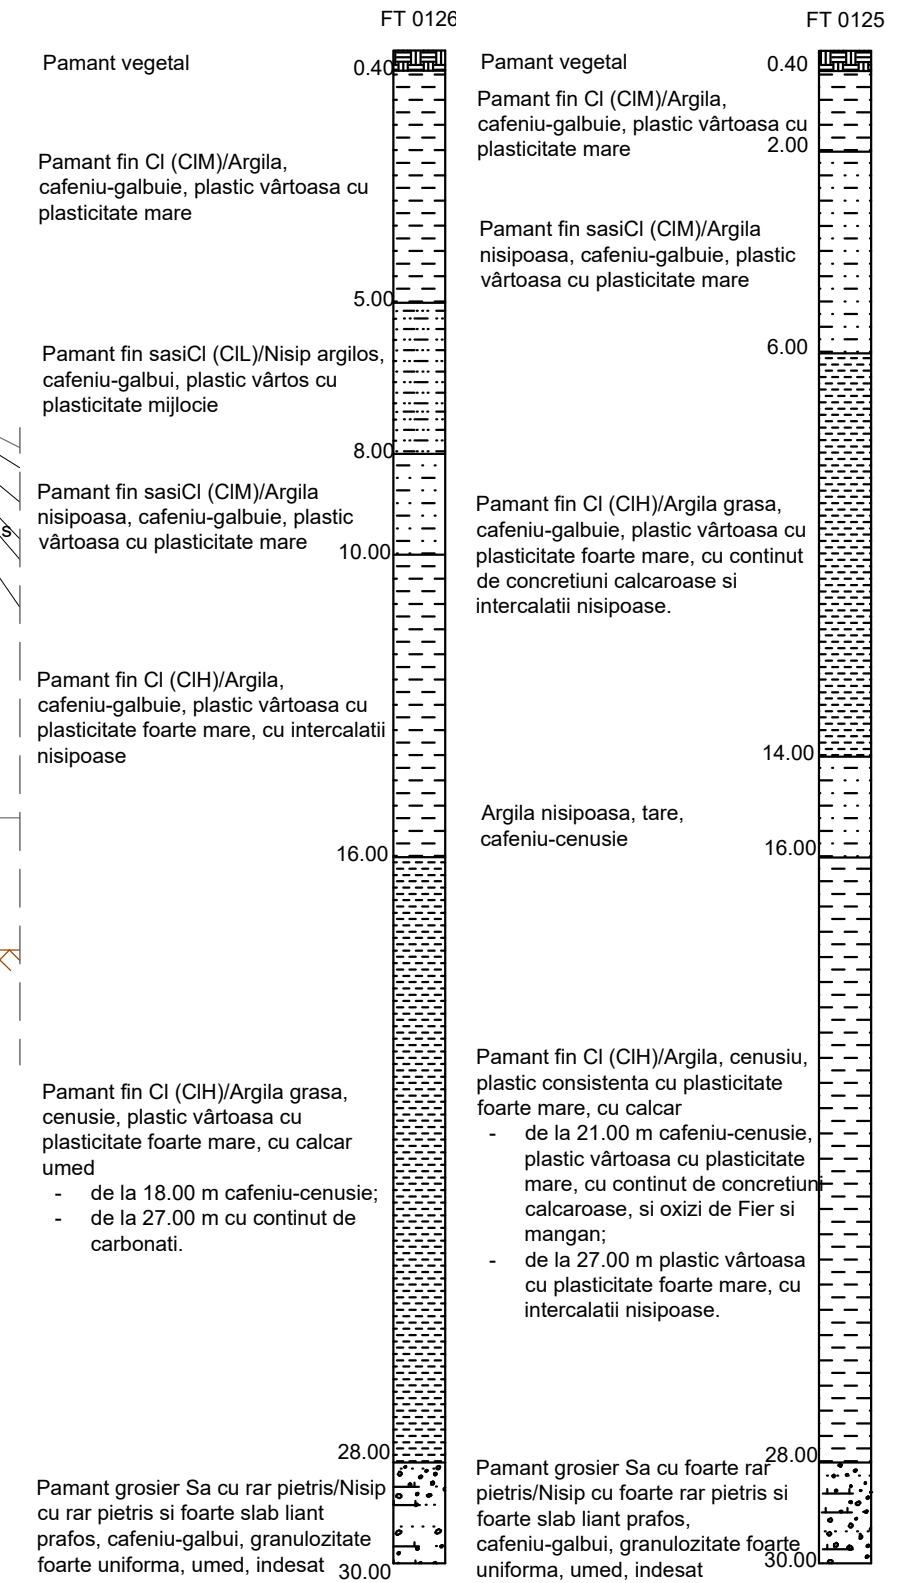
FT 0126

Pamant vegetal

0.40

Pamant fin Cl (ClM)/Argila, cafeniu-galbuie, plastic vârtoasa cu plasticitate mare

5.00

Pamant fin sasiCl (ClL)/Nisip argilos, cafeniu-galbui, plastic vârtos cu plasticitate mijlocie

8.00

Pamant fin sasiCl (ClM)/Argila nisipoasa, cafeniu-galbuie, plastic vârtoasa cu plasticitate mare

10.00

Pamant fin Cl (ClH)/Argila, cafeniu-galbuie, plastic vârtoasa cu plasticitate foarte mare, cu intercalatii nisipoase

16.00

Pamant fin Cl (ClH)/Argila grasa, cenusie, plastic vârtoasa cu plasticitate foarte mare, cu calcar umed
- de la 18.00 m cafeniu-cenusie;
- de la 27.00 m cu continut de carbonati.

28.00

Pamant grosier Sa cu rar pietris/Nisip cu rar pietris si foarte slab liant prafos, cafeniu-galbui, granulozitate foarte uniforma, umed, indesat

30.00

FT 0125

Pamant vegetal

0.40

Pamant fin Cl (ClM)/Argila, cafeniu-galbuie, plastic vârtoasa cu plasticitate mare

2.00

Pamant fin sasiCl (ClM)/Argila nisipoasa, cafeniu-galbuie, plastic vârtoasa cu plasticitate mare

6.00

Pamant fin Cl (ClH)/Argila grasa, cafeniu-galbuie, plastic vârtoasa cu plasticitate foarte mare, cu continut de concretiuni calcaroase si intercalatii nisipoase.

14.00

Argila nisipoasa, tare, cafeniu-cenusie

16.00

Pamant fin Cl (ClH)/Argila, cenusiu, plastic consistenta cu plasticitate foarte mare, cu calcar
- de la 21.00 m cafeniu-cenusie, plastic vârtoasa cu plasticitate mare, cu continut de concretiuni calcaroase, si oxizi de Fier si mangan;
- de la 27.00 m plastic vârtoasa cu plasticitate foarte mare, cu intercalatii nisipoase.

28.00

Pamant grosier Sa cu foarte rar pietris/Nisip cu foarte rar pietris si foarte slab liant prafos, cafeniu-galbui, granulozitate foarte uniforma, umed, indesat

30.00